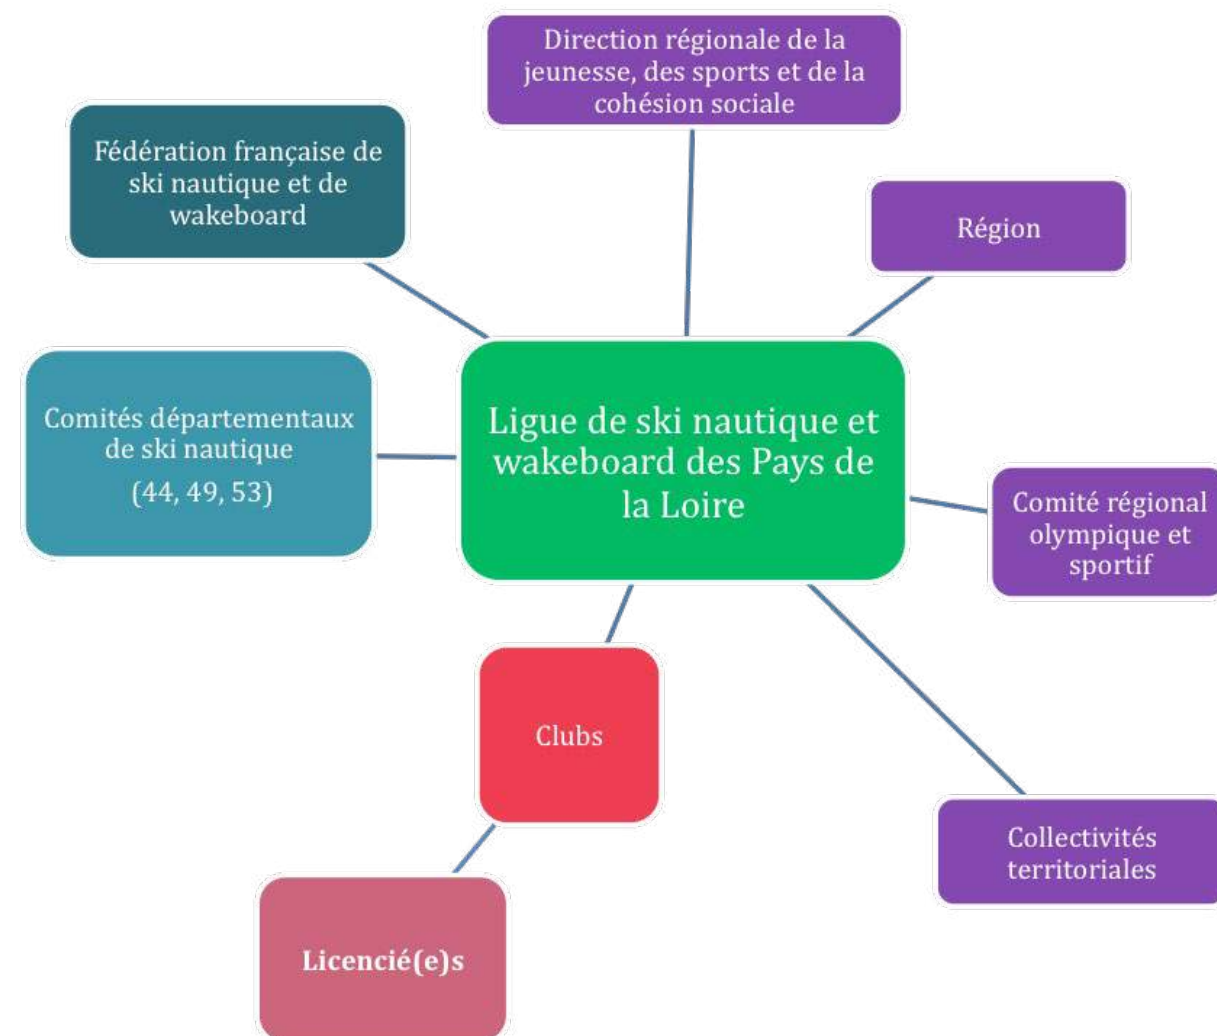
Direction régionale de la jeunesse, des sports et de la cohésion sociale

Fédération française de ski nautique et de wakeboard

Région

Comités départementaux de ski nautique
(44, 49, 53)

Ligue de ski nautique et wakeboard des Pays de la Loire

Comité régional olympique et sportif

Clubs

Collectivités territoriales

Licencié(e)s